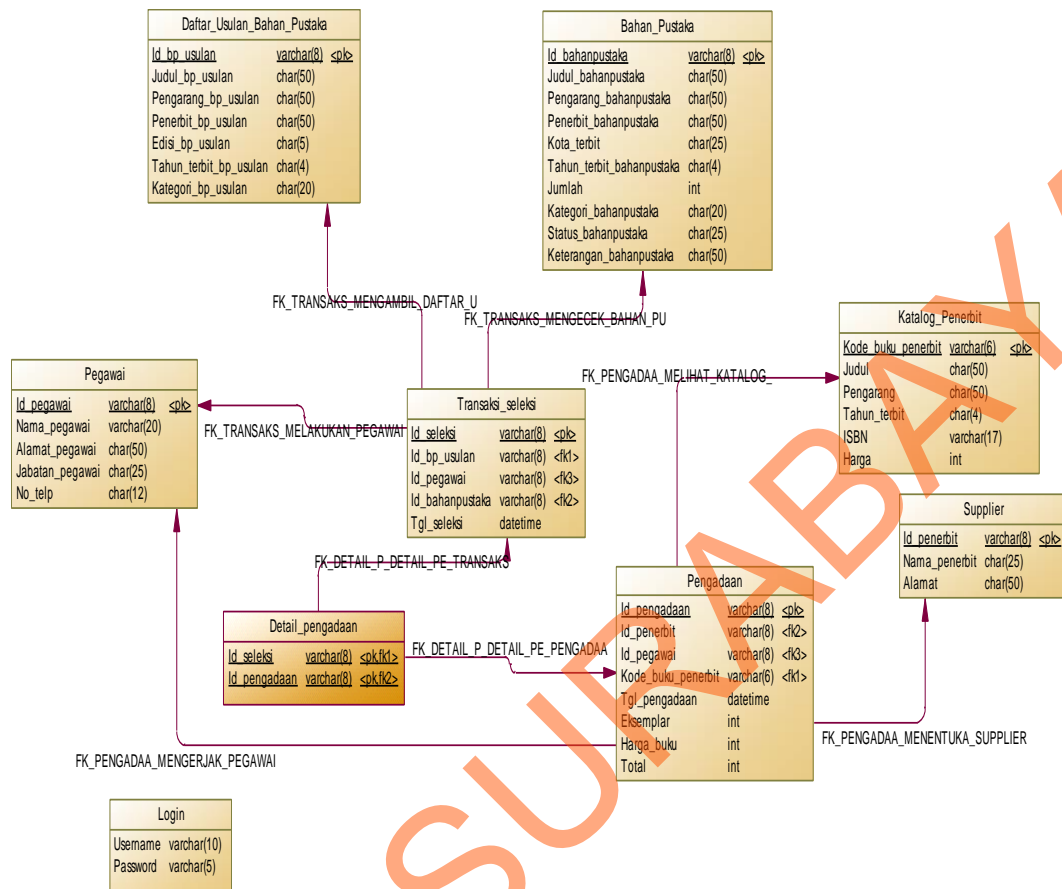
Daftar_Usulan_Bahan_Pustaka

| | | |
|---|---|---|
| Id_bp_usulan | varchar(8) | <pk> |
| Judul_bp_usulan | char(50) | |
| Pengarang_bp_usulan | char(50) | |
| Penerbit_bp_usulan | char(50) | |
| Edisi_bp_usulan | char(5) | |
| Tahun_terbit_bp_usulan | char(4) | |
| Kategori_bp_usulan | char(20) | |

Bahan_Pustaka

| | | |
|---|---|---|
| Id_bahanpustaka | varchar(8) | <pk> |
| Judul_bahanpustaka | char(50) | |
| Pengarang_bahanpustaka | char(50) | |
| Penerbit_bahanpustaka | char(50) | |
| Kota_terbit | char(25) | |
| Tahun_terbit_bahanpustaka | char(4) | |
| Jumlah | int | |
| Kategori_bahanpustaka | char(20) | |
| Status_bahanpustaka | char(25) | |
| Keterangan_bahanpustaka | char(50) | |

FK_TRANSAKS_MENGAMBIL_DAFTAR_U

FK_TRANSAKS_MENGECEK_BAHAN_PU

Katalog_Penerbit

| | | |
|---|---|---|
| Kode_buku_penerbit | varchar(6) | <pk> |
| Judul | char(50) | |
| Pengarang | char(50) | |
| Tahun_terbit | char(4) | |
| ISBN | varchar(17) | |
| Harga | int | |

FK_PENGADAA_MELIHAT_KATALOG_

Pegawai

| | | |
|---|---|---|
| Id_pegawai | varchar(8) | <pk> |
| Nama_pegawai | varchar(20) | |
| Alamat_pegawai | char(50) | |
| Jabatan_pegawai | char(25) | |
| No_telp | char(12) | |

FK_TRANSAKS_MELAKUKAN_PEGAWAI

Transaksi_seleksi

| | | |
|---|---|---|
| Id_seleksi | varchar(8) | <pk> |
| Id_bp_usulan | varchar(8) | <fk1> |
| Id_pegawai | varchar(8) | <fk3> |
| Id_bahanpustaka | varchar(8) | <fk2> |
| Tgl_seleksi | datetime | |

Supplier

| | | |
|---|---|---|
| Id_penerbit | varchar(8) | <pk> |
| Nama_penerbit | char(25) | |
| Alamat | char(50) | |

FK_DETAIL_P_DETAIL_PE_TRANSAKS

Pengadaan

| | | |
|---|---|---|
| Id_pengadaan | varchar(8) | <pk> |
| Id_penerbit | varchar(8) | <fk2> |
| Id_pegawai | varchar(8) | <fk3> |
| Kode_buku_penerbit | varchar(6) | <fk1> |
| Tgl_pengadaan | datetime | |
| Eksemplar | int | |
| Harga_buku | int | |
| Total | int | |

Detail_pengadaan

| | | |
|---|---|---|
| Id_seleksi | varchar(8) | <pk,fk1> |
| Id_pengadaan | varchar(8) | <pk,fk2> |

FK_DETAIL_P_DETAIL_PE_PENGADAA

FK_PENGADAA_MENENTUKA_SUPPLIER

FK_PENGADAA_MENGERJAK_PEGAWAI

Login

| | |
|---|---|
| Username | varchar(10) |
| Password | varchar(5) |

SURABAYA